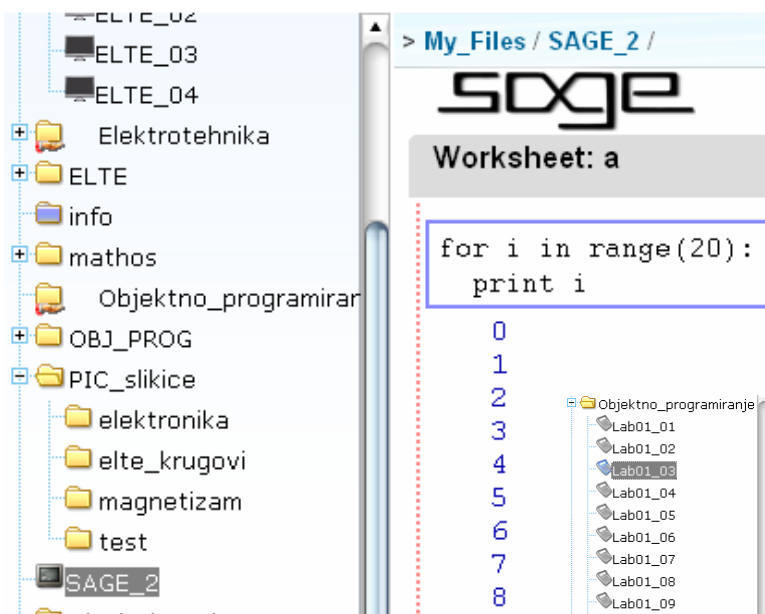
ELTE_02
ELTE_03
ELTE_04
Elektrotehnika
ELTE
info
mathos
Objektno_programiran
OBJ_PROG
PIC_slikice
elektronika
elte_krugovi
magnetizam
test
SAGE_2

> My_Files / SAGE_2 /

sage

Worksheet: a

for i in range(20):
  print i

0
1
2
3
4
5
6
7
8

Objektno_programiranje
Lab01_01
Lab01_02
Lab01_03
Lab01_04
Lab01_05
Lab01_06
Lab01_07
Lab01_08
Lab01_09